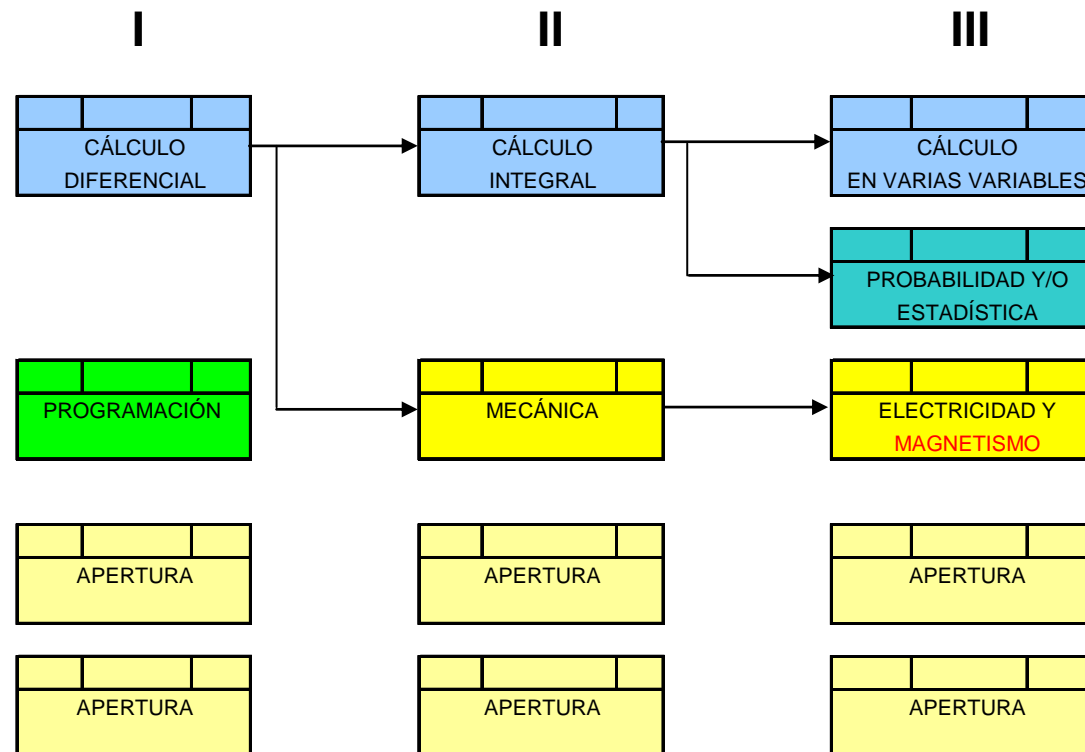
I

II

III

CÁLCULO DIFERENCIAL

CÁLCULO INTEGRAL

CÁLCULO EN VARIAS VARIABLES

PROBABILIDAD Y/O ESTADÍSTICA

PROGRAMACIÓN

MECÁNICA

ELECTRICIDAD Y MAGNETISMO

APERTURA

APERTURA

APERTURA

APERTURA

APERTURA

APERTURA